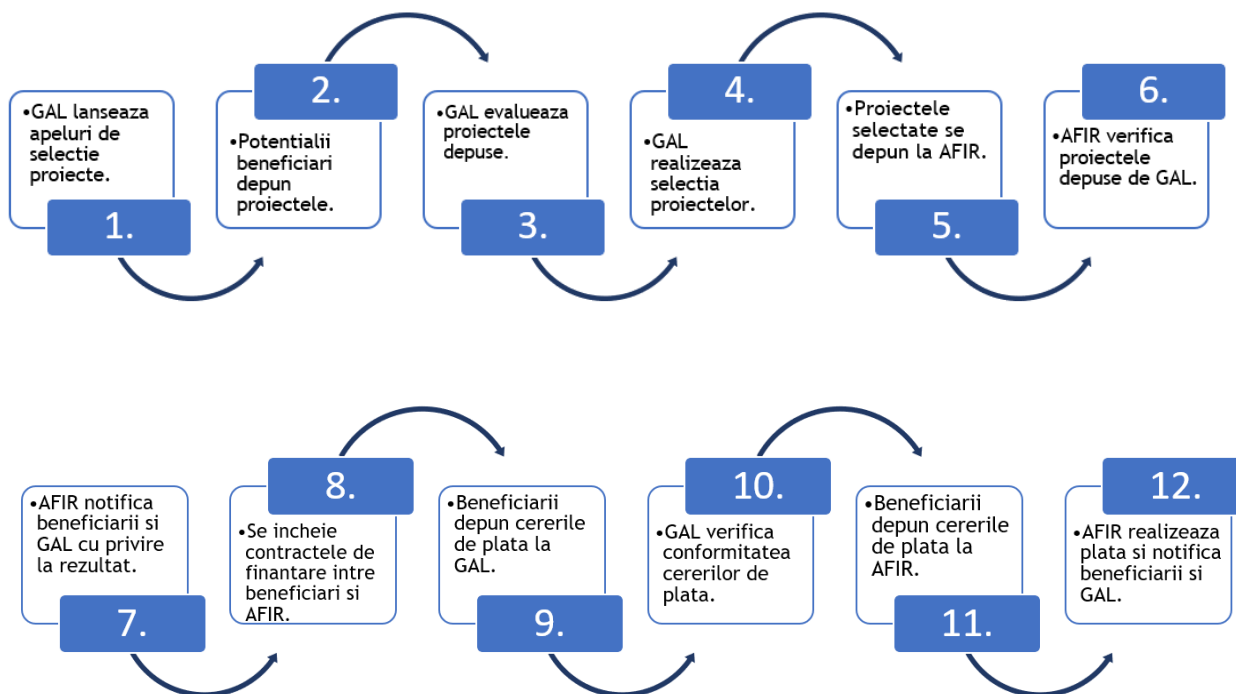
•GAL lanseaza apeluri de selectie proiecte.

1.

2.

•Potentialii beneficiari depun proiectele.

•GAL evalueaza proiectele depuse.

3.

4.

•GAL realizeaza selectia proiectelor.

•Proiectele selectate se depun la AFIR.

5.

6.

•AFIR verifica proiectele depuse de GAL.

•AFIR notifica beneficiarii si GAL cu privire la rezultat.

7.

8.

•Se incheie contractele de finantare intre beneficiari si AFIR.

•Beneficiarii depun cererile de plata la GAL.

9.

10.

•GAL verifica conformitatea cererilor de plata.

•Beneficiarii depun cererile de plata la AFIR.

11.

12.

•AFIR realizeaza plata si notifica beneficiarii si GAL.